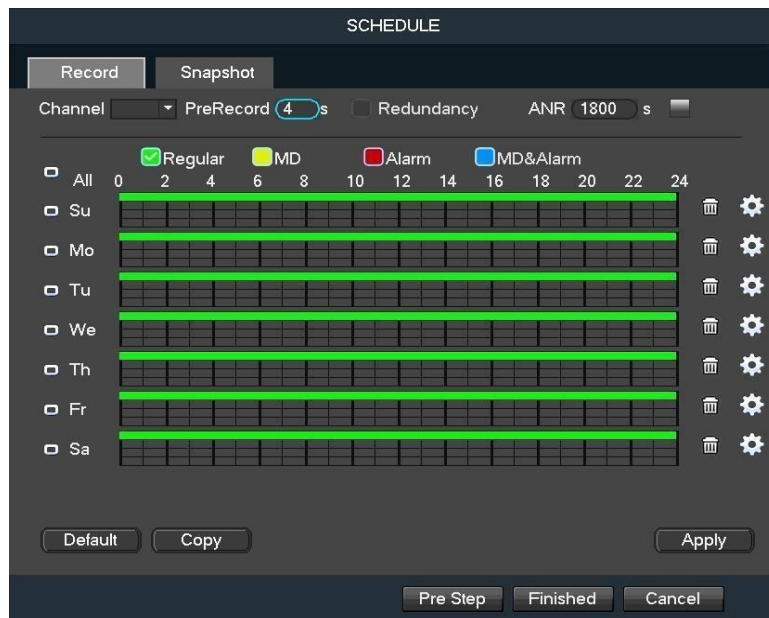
SCHEDULE

Record Snapshot

Channel PreRecord 4 s Redundancy ANR 1800 s

Regular MD Alarm MD&Alarm

All 0 2 4 6 8 10 12 14 16 18 20 22 24

Su

Mo

Tu

We

Th

Fr

Sa

Default Copy Apply

Pre Step Finished Cancel